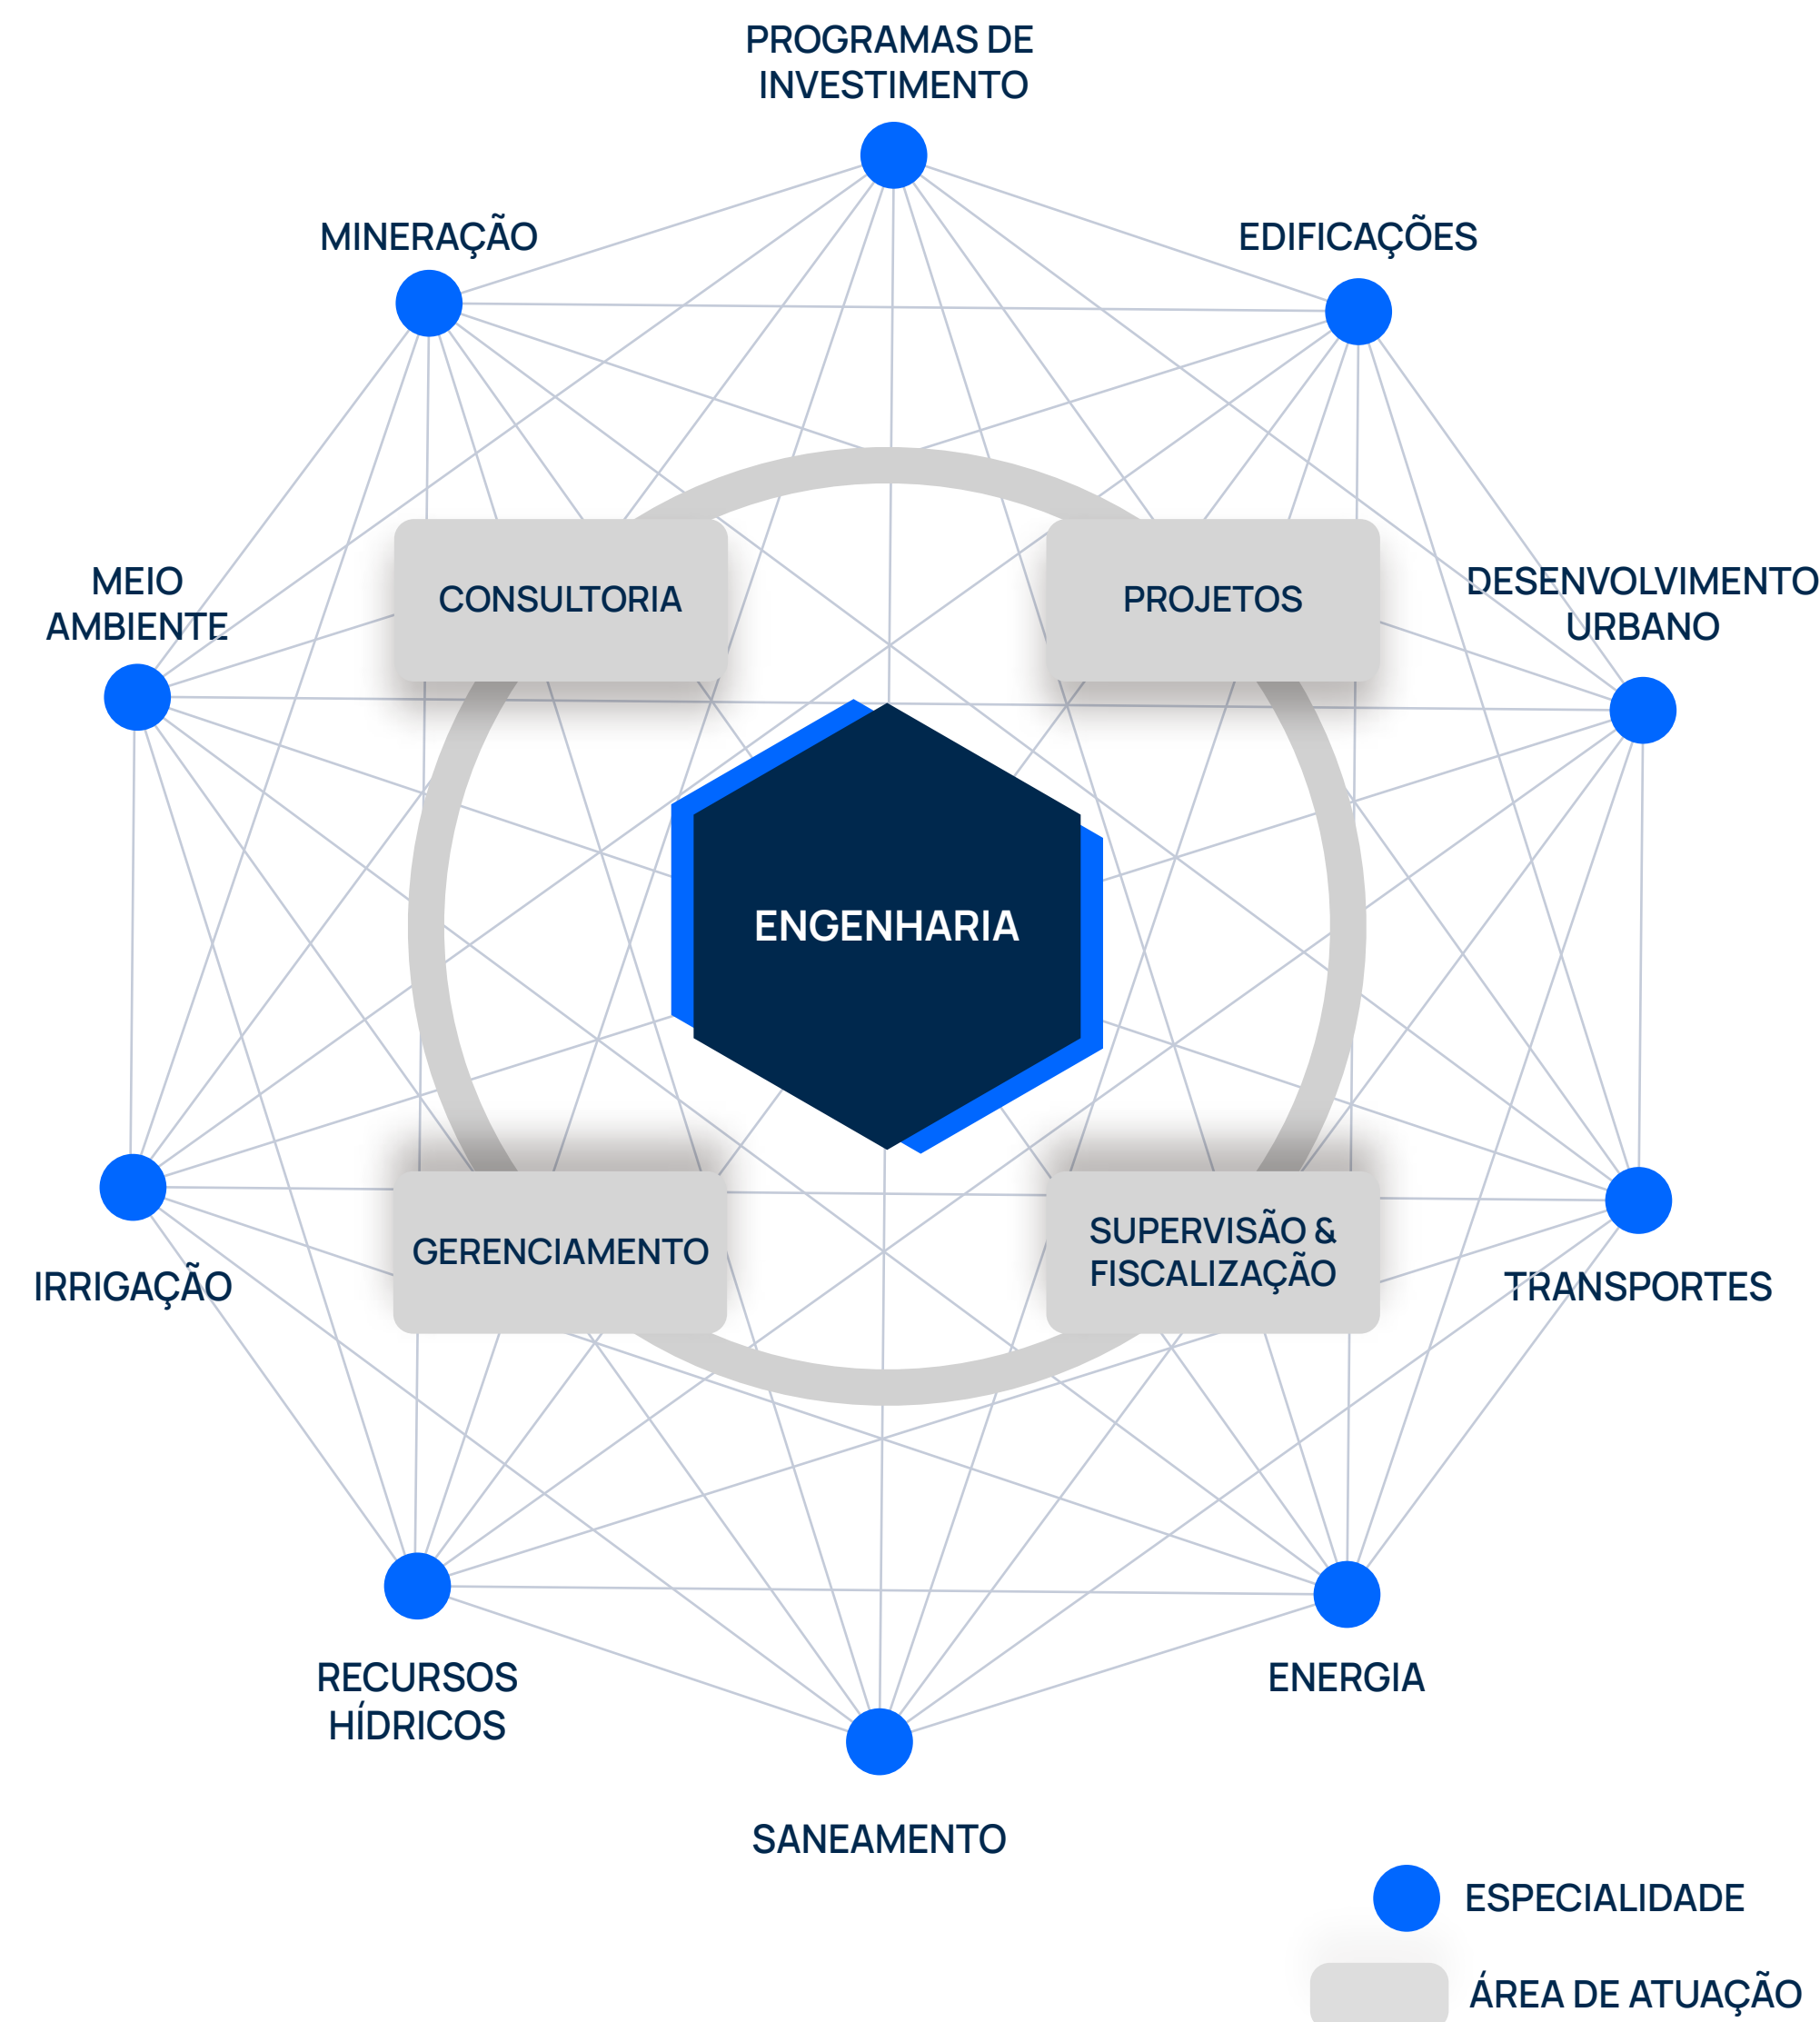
PROGRAMAS DE INVESTIMENTO

MINERAÇÃO

EDIFICAÇÕES

MEIO AMBIENTE

CONSULTORIA

PROJETOS

DESENVOLVIMENTO URBANO

ENGENHARIA

IRRIGAÇÃO

GERENCIAMENTO

SUPERVISÃO & FISCALIZAÇÃO

TRANSPORTES

RECURSOS HÍDRICOS

ENERGIA

SANEAMENTO

ESPECIALIDADE

ÁREA DE ATUAÇÃO